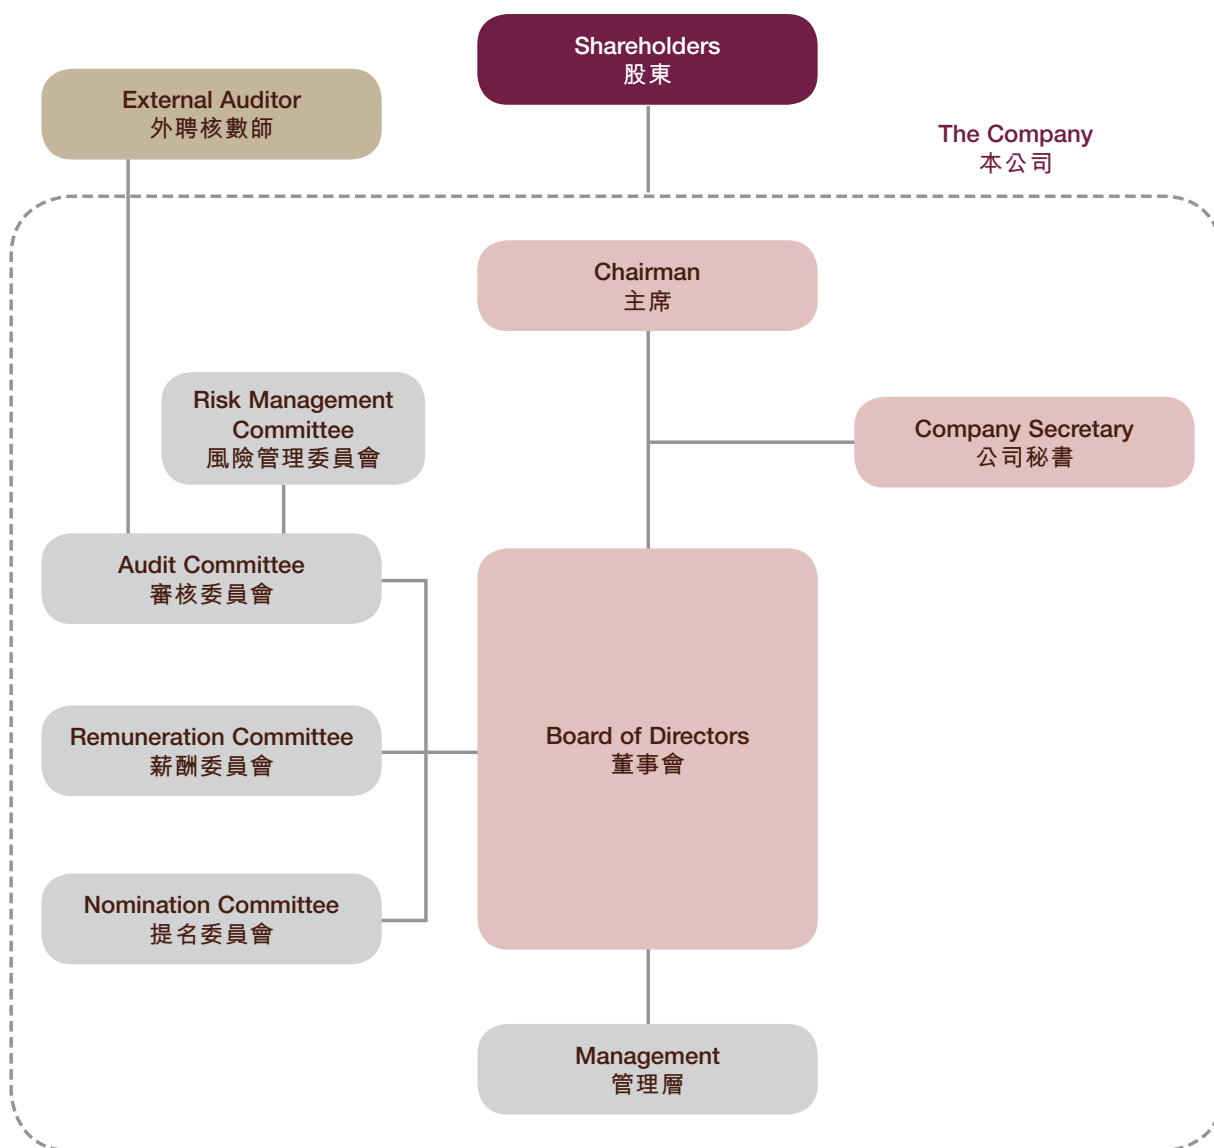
Shareholders
股東

External Auditor
外聘核數師

The Company
本公司

Chairman
主席

Risk Management Committee
風險管理委員會

Company Secretary
公司秘書

Audit Committee
審核委員會

Remuneration Committee
薪酬委員會

Board of Directors
董事會

Nomination Committee
提名委員會

Management
管理層